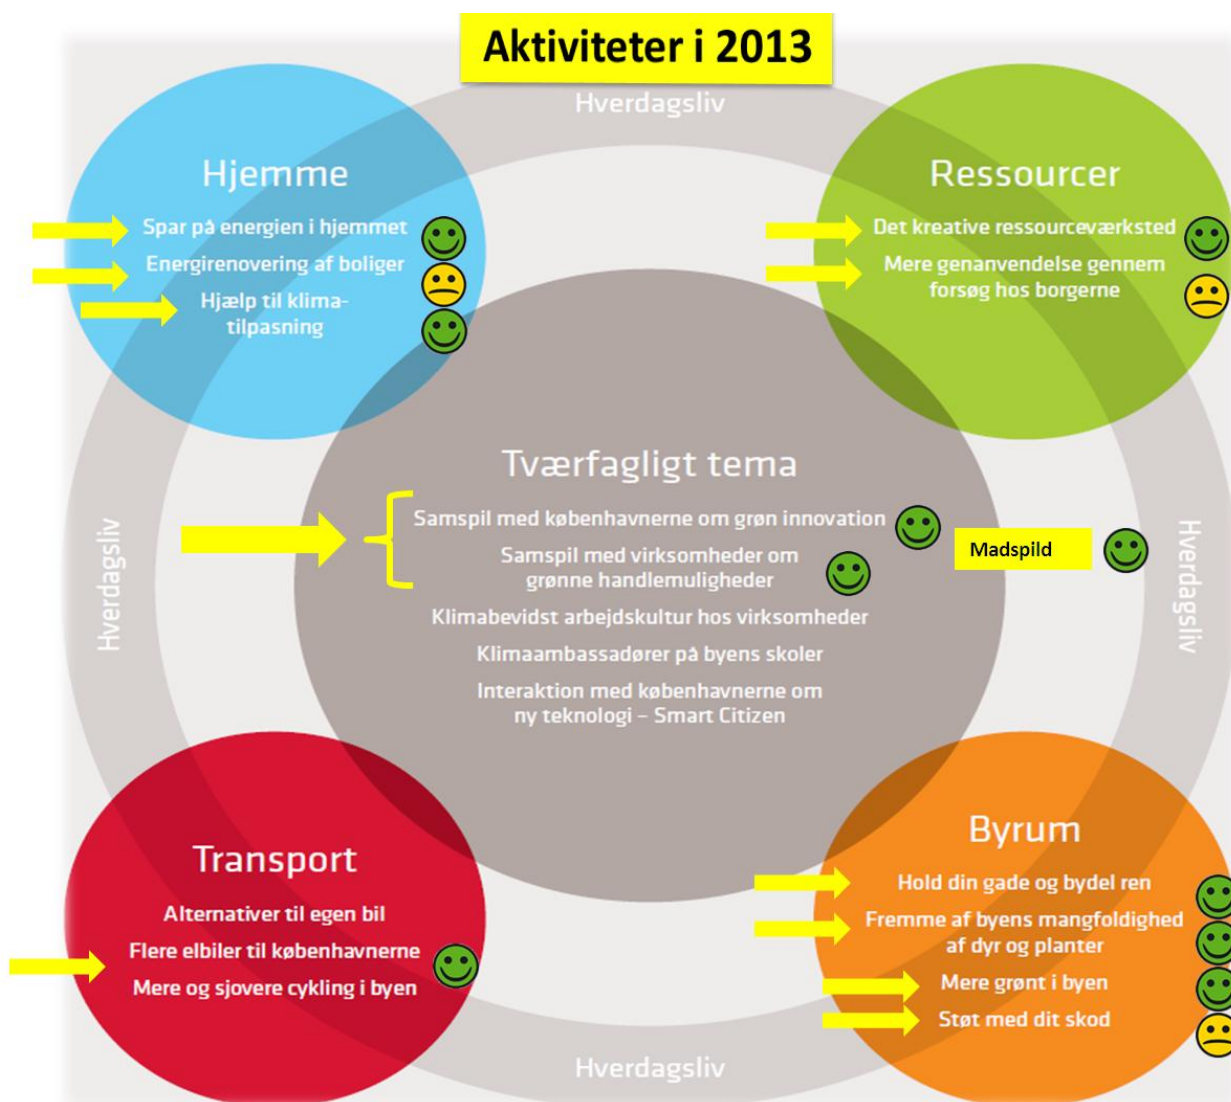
Aktiviteter i 2013

Hverdagsliv

Hjemme

Spar på energien i hjemmet

Energirenovering af boliger

Hjælp til klimatilpasning

Ressourcer

Det kreative ressourceværksted

Mere genanvendelse gennem forsøg hos borgerne

Hverdagsliv

Tværfagligt tema

Samspil med københavnerne om grøn innovation

Samspil med virksomheder om grønne handlemuligheder

Klimabevidst arbejdskultur hos virksomheder

Klimaambassadører på byens skoler

Interaktion med københavnerne om ny teknologi – Smart Citizen

Madspild

Hverdagsliv

Transport

Alternativer til egen bil

Flere elbiler til københavnerne

Mere og sjovere cykling i byen

Byrum

Hold din gade og bydel ren

Fremme af byens mangfoldighed af dyr og planter

Mere grønt i byen

Støt med dit skod

Hverdagsliv